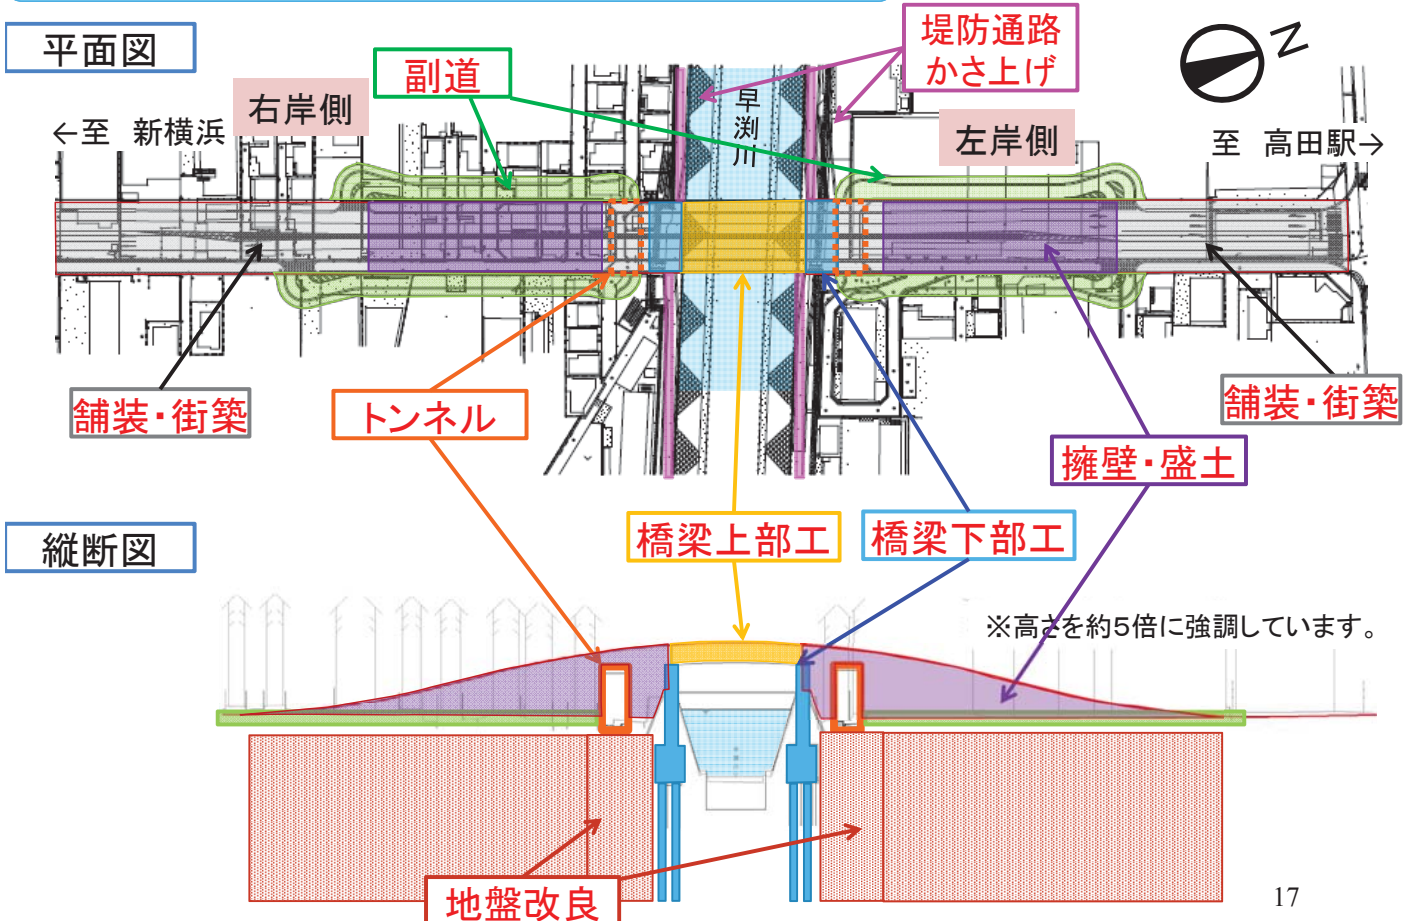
平面図

堤防通路かさ上げ

副道

右岸側

←至　新横浜

早渕川

左岸側

至　高田駅→

舗装・街築

トンネル

舗装・街築

擁壁・盛土

縦断図

橋梁上部工

橋梁下部工

※高さを約5倍に強調しています。

地盤改良

17